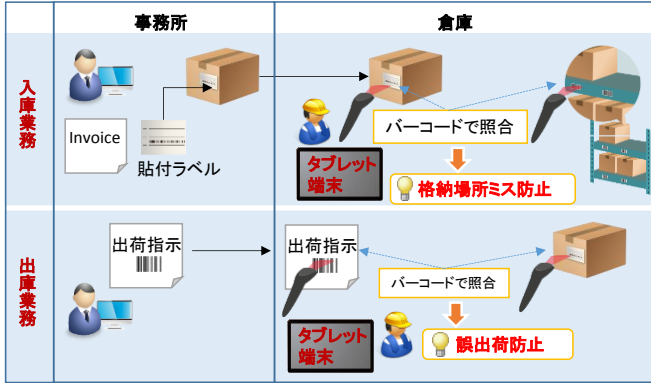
| | 事務所 | 倉庫 |
|---|---|---|
| 入庫業務 | Invoice<br>貼付ラベル | バーコードで照合<br>タブレット端末<br>格納場所ミス防止 |
| 出庫業務 | 出荷指示 | 出荷指示<br>バーコードで照合<br>タブレット端末<br>誤出荷防止 |